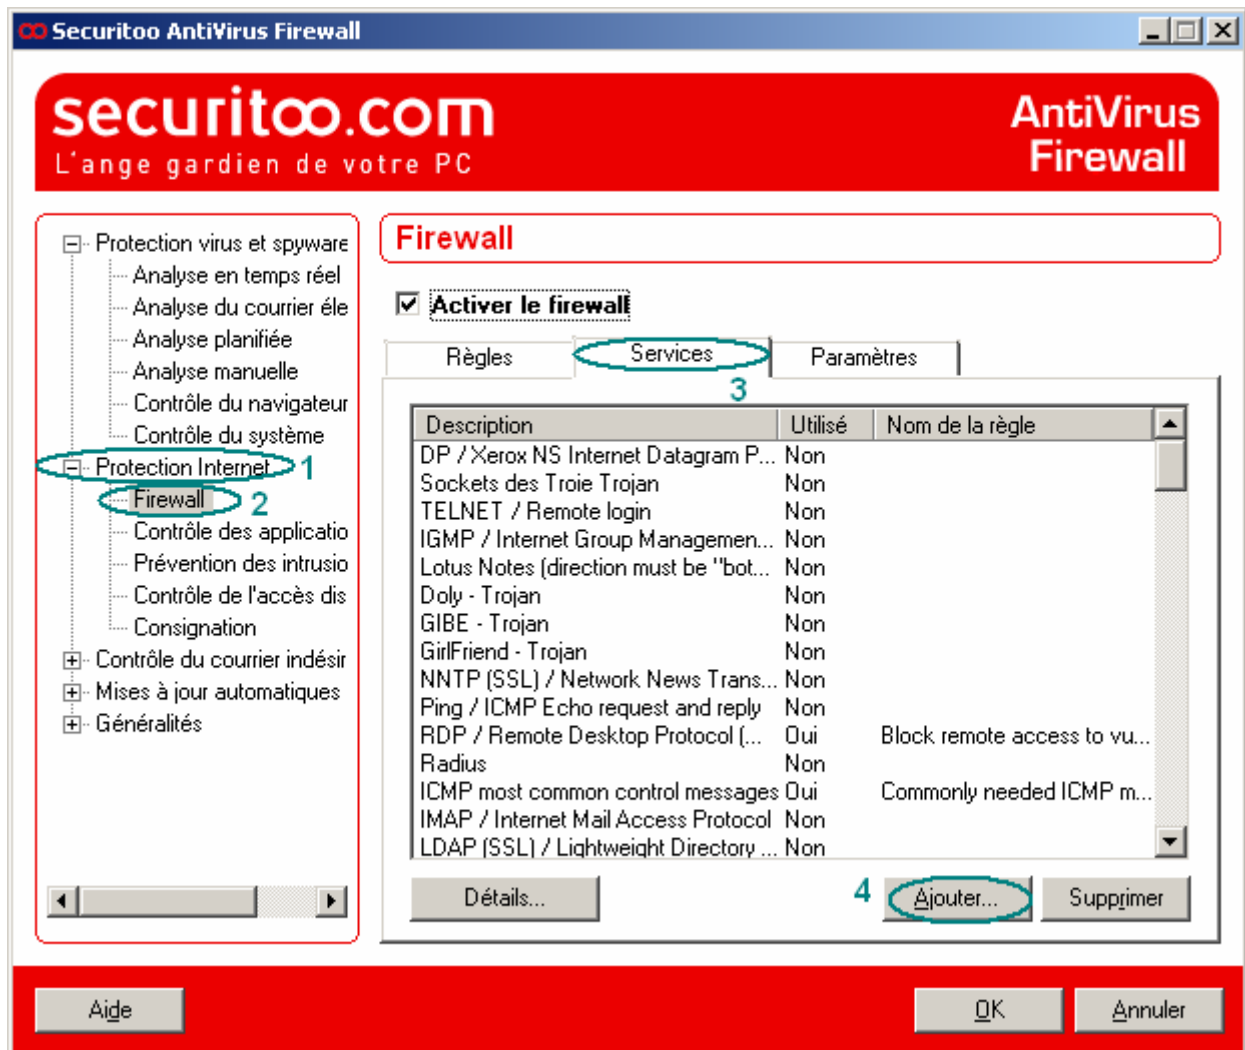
Securitoo AntiVirus Firewall

securitoo.com
L'ange gardien de votre PC

AntiVirus Firewall

Protection virus et spyware
Analyse en temps réel
Analyse du courrier éle
Analyse planifiée
Analyse manuelle
Contrôle du navigateur
Contrôle du système
Protection Internet 1
Firewall 2
Contrôle des applicatio
Prévention des intrusio
Contrôle de l'accès dis
Consignation
Contrôle du courrier indésir
Mises à jour automatiques
Généralités

Firewall

Activer le firewall

Règles | Services | Paramètres
3

| Description | Utilisé | Nom de la règle |
|---|---|---|
| DP / Xerox NS Internet Datagram P... | Non | |
| Sockets des Troie Trojan | Non | |
| TELNET / Remote login | Non | |
| IGMP / Internet Group Managemen... | Non | |
| Lotus Notes (direction must be "bot... | Non | |
| Doly - Trojan | Non | |
| GIBE - Trojan | Non | |
| GirlFriend - Trojan | Non | |
| NNTP (SSL) / Network News Trans... | Non | |
| Ping / ICMP Echo request and reply | Non | |
| RDP / Remote Desktop Protocol (... | Oui | Block remote access to vu... |
| Radius | Non | |
| ICMP most common control messages | Oui | Commonly needed ICMP m... |
| IMAP / Internet Mail Access Protocol | Non | |
| LDAP (SSL) / Lightweight Directory ... | Non | |

Détails... 4 Ajouter... Supprimer

Aide OK Annuler